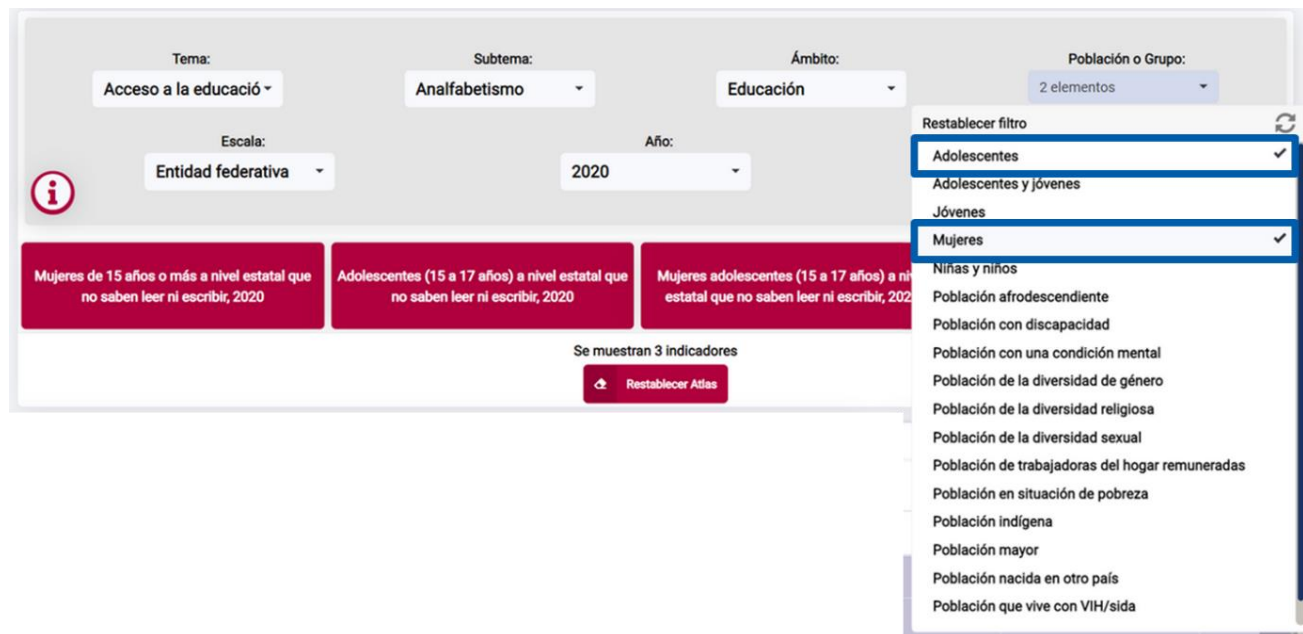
Tema:
Acceso a la educació

Subtema:
Analfabetismo

Ámbito:
Educación

Población o Grupo:
2 elementos

Escala:
Entidad federativa

Año:
2020

Restablecer filtro

Adolescentes ✔
Adolescentes y jóvenes
Jóvenes
Mujeres ✔
Niñas y niños
Población afrodescendiente
Población con discapacidad
Población con una condición mental
Población de la diversidad de género
Población de la diversidad religiosa
Población de la diversidad sexual
Población de trabajadoras del hogar remuneradas
Población en situación de pobreza
Población indígena
Población mayor
Población nacida en otro país
Población que vive con VIH/sida

Mujeres de 15 años o más a nivel estatal que no saben leer ni escribir, 2020

Adolescentes (15 a 17 años) a nivel estatal que no saben leer ni escribir, 2020

Mujeres adolescentes (15 a 17 años) a niv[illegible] estatal que no saben leer ni escribir, 202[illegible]

Se muestran 3 indicadores

Restablecer Atlas